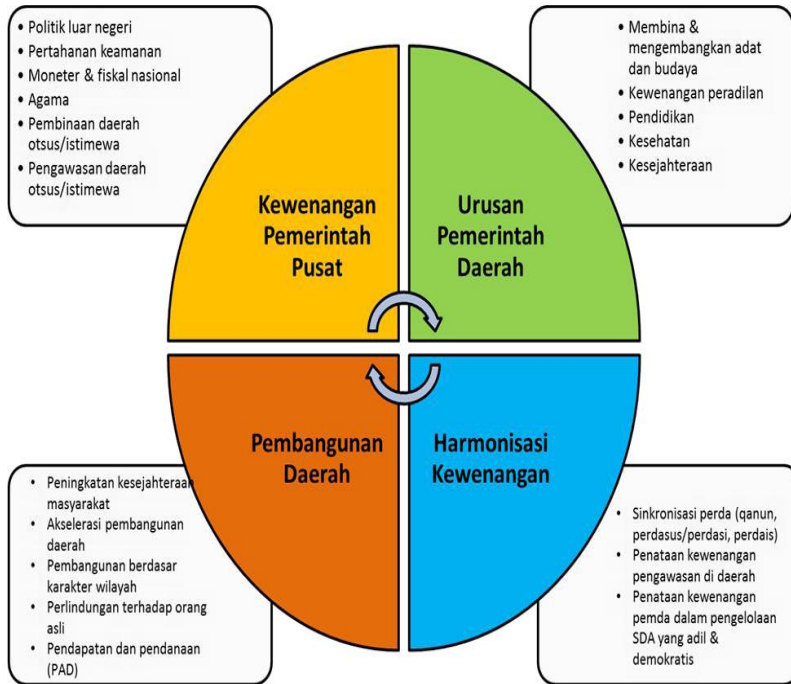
- Politik luar negeri
- Pertahanan keamanan
- Moneter & fiskal nasional
- Agama
- Pembinaan daerah otsus/istimewa
- Pengawasan daerah otsus/istimewa

- Membina & mengembangkan adat dan budaya
- Kewenangan peradilan
- Pendidikan
- Kesehatan
- Kesejahteraan

Kewenangan Pemerintah Pusat

Urusan Pemerintah Daerah

Pembangunan Daerah

Harmonisasi Kewenangan

- Peningkatan kesejahteraan masyarakat
- Akselerasi pembangunan daerah
- Pembangunan berdasar karakter wilayah
- Perlindungan terhadap orang asli
- Pendapatan dan pendanaan (PAD)

- Sinkronisasi perda (qanun, perdasus/perdasi, perdais)
- Penataan kewenangan pengawasan di daerah
- Penataan kewenangan pemda dalam pengelolaan SDA yang adil & demokratis